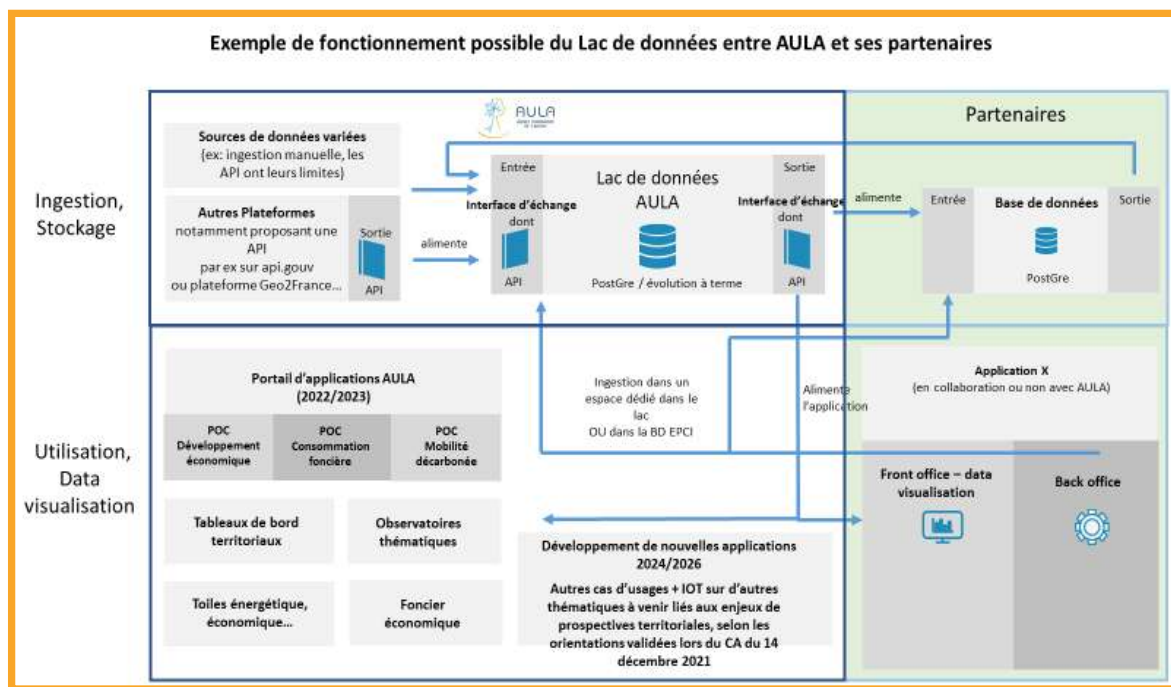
Exemple de fonctionnement possible du Lac de données entre AULA et ses partenaires

AULA

Partenaires

Ingestion, Stockage

Sources de données variées (ex: ingestion manuelle, les API ont leurs limites)

Autres Plateformes notamment proposant une API par ex sur api.gouv ou plateforme Geo2France...

Sortie

API

alimente

Entrée

Interface d'échange dont

API

Lac de données AULA

PostGre / évolution à terme

Sortie

Interface d'échange dont

API

alimente

Entrée

Base de données

PostGre

Sortie

Utilisation, Data visualisation

Portail d'applications AULA (2022/2023)

POC Développement économique

POC Consommation foncière

POC Mobilité décarbonée

Tableaux de bord territoriaux

Observatoires thématiques

Toiles énergétique, économique...

Foncier économique

Ingestion dans un espace dédié dans le lac OU dans la BD EPCI

Alimente l'application

Développement de nouvelles applications 2024/2026

Autres cas d'usages + IOT sur d'autres thématiques à venir liés aux enjeux de prospectives territoriales, selon les orientations validées lors du CA du 14 décembre 2021

Application X (en collaboration ou non avec AULA)

Front office – data visualisation

Back office